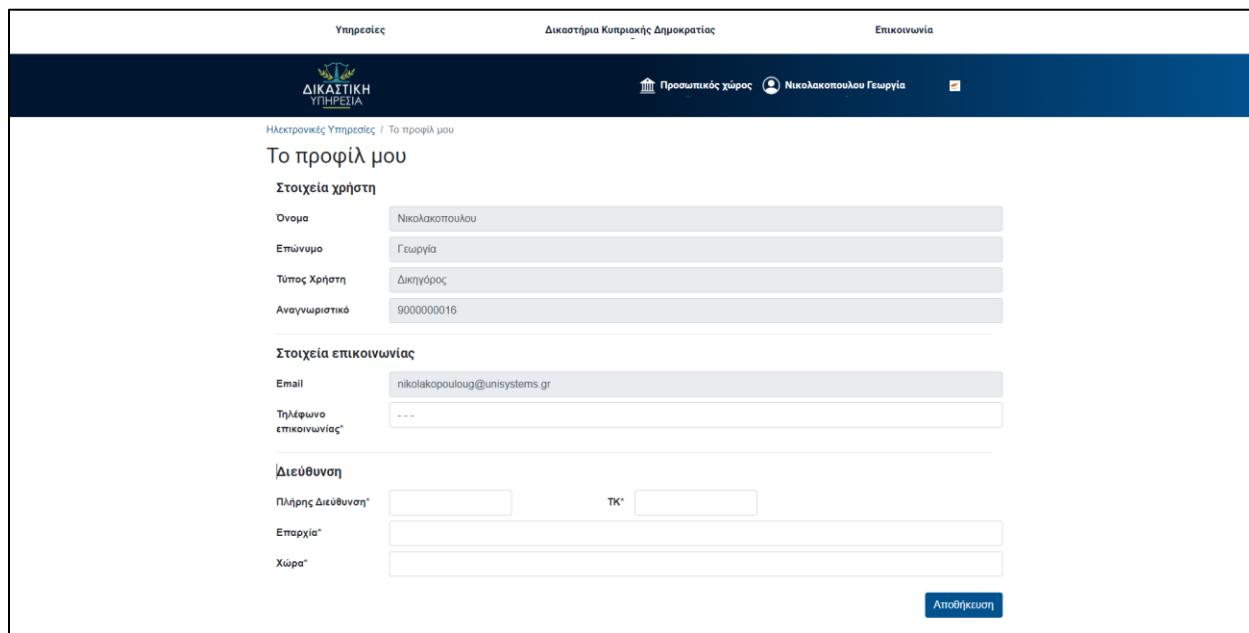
Υπηρεσίες Δικαστήρια Κυπριακής Δημοκρατίας Επικοινωνία

ΔΙΚΑΣΤΙΚΗ ΥΠΗΡΕΣΙΑ

Προσωπικός χώρος Νικολακοπουλου Γεωργία

Ηλεκτρονικές Υπηρεσίες / Το προφίλ μου

Το προφίλ μου

Στοιχεία χρήστη

Όνομα Νικολακοπουλου

Επώνυμο Γεωργία

Τύπος Χρήστη Δικηγόρος

Αναγνωριστικό 9000000016

Στοιχεία επικοινωνίας

Email nikolakopouloug@unisystems.gr

Τηλέφωνο επικοινωνίας* - - -

Διεύθυνση

Πλήρης Διεύθυνση* ΤΚ*

Επαρχία*

Χώρα*

Αποθήκευση